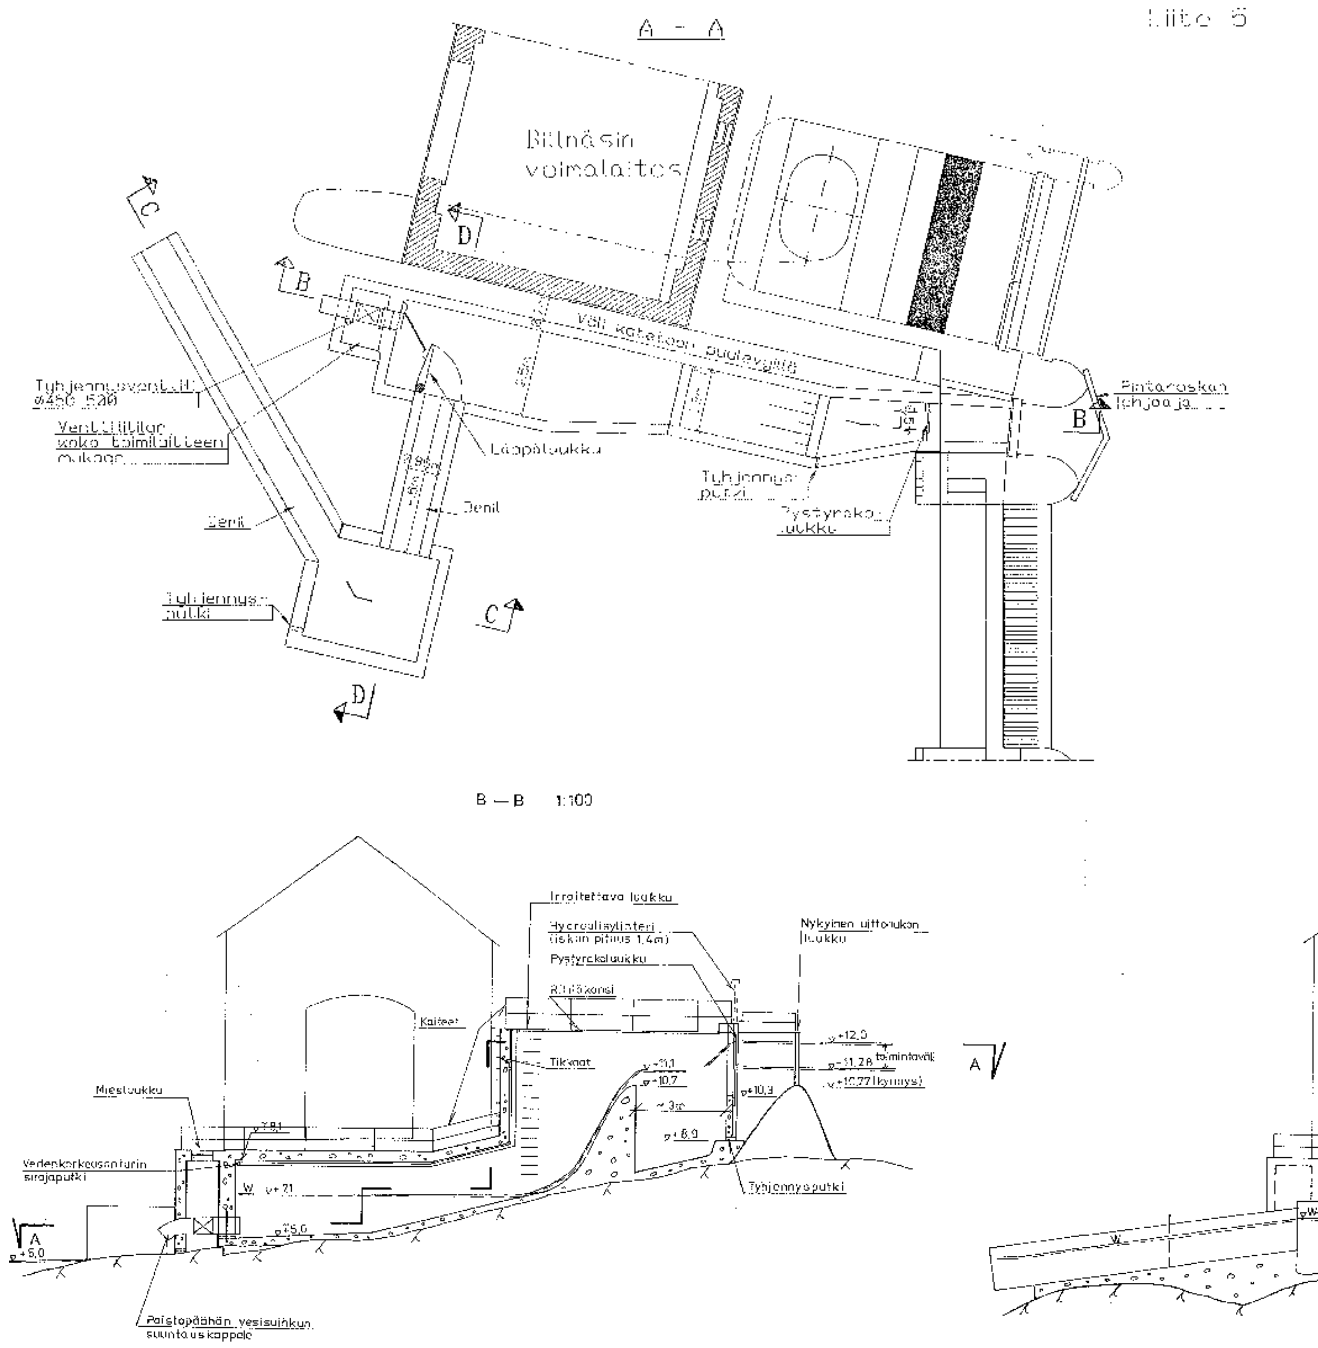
Liite 5

A – A

Billnäsin voimalaitos

C

D

B

Väli kateltaan puulevyillä

Tyhjennysventtiili ø450-500

Venttiilitilan koko toimilaitteen mukaan

Läppäluukku

Tyhjennysputki

Pystyrakoluukku

Pintaroskan Johdaja

B

Denil

Denil

Tyhjennysputki

C

D

B — B 1:100

Irroitettava luukku

Hydrauliisylinteri (iskun pituus 1,4m)

Pystyrakoluukku

Ritiläkansi

Nykyinen uittoruukon luukku

Kaiteet

Tikkaat

+12,0

+11,28 toimintaväli

+10,77 (kynnys)

+11,1

+10,7

+10,3

~1,3m

+8,9

Miesluukku

+8,1

Vedenkorkeusanturin sirajaputki

W +7,1

+5,0

Tyhjennysputki

A

+5,0

Paistopäähän vesisuihkun suuntauskappale

A

W